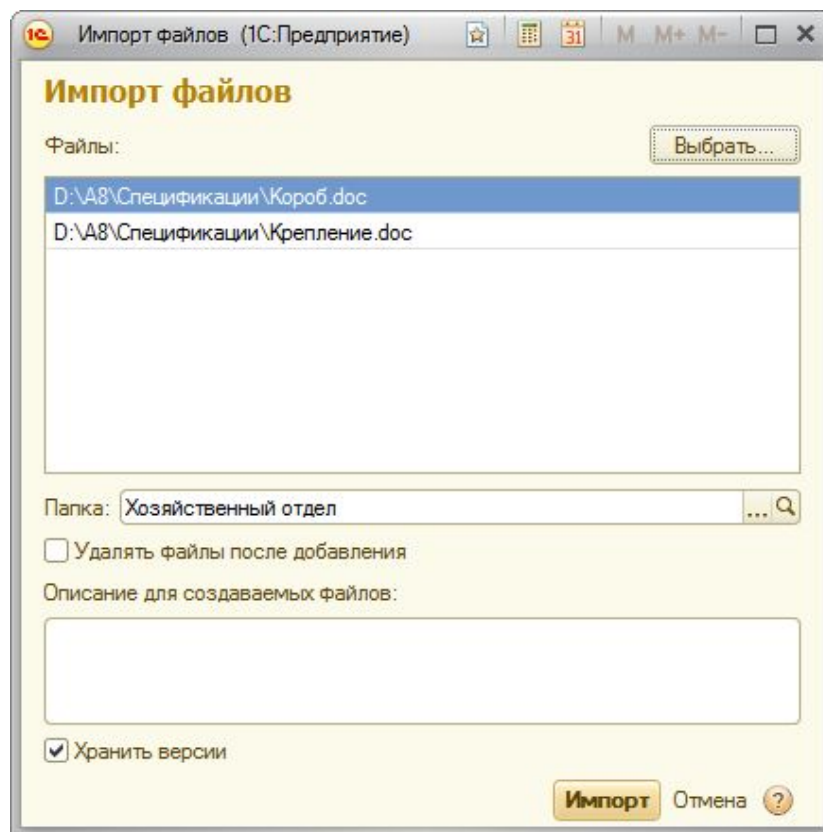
1С Импорт файлов (1С:Предприятие) 31 M M+ M-

Импорт файлов

Файлы:

Выбрать...

D:\A8\Спецификации\Короб.doc

D:\A8\Спецификации\Крепление.doc

Папка: Хозяйственный отдел ...

Удалять файлы после добавления

Описание для создаваемых файлов:

Хранить версии

Импорт Отмена ?